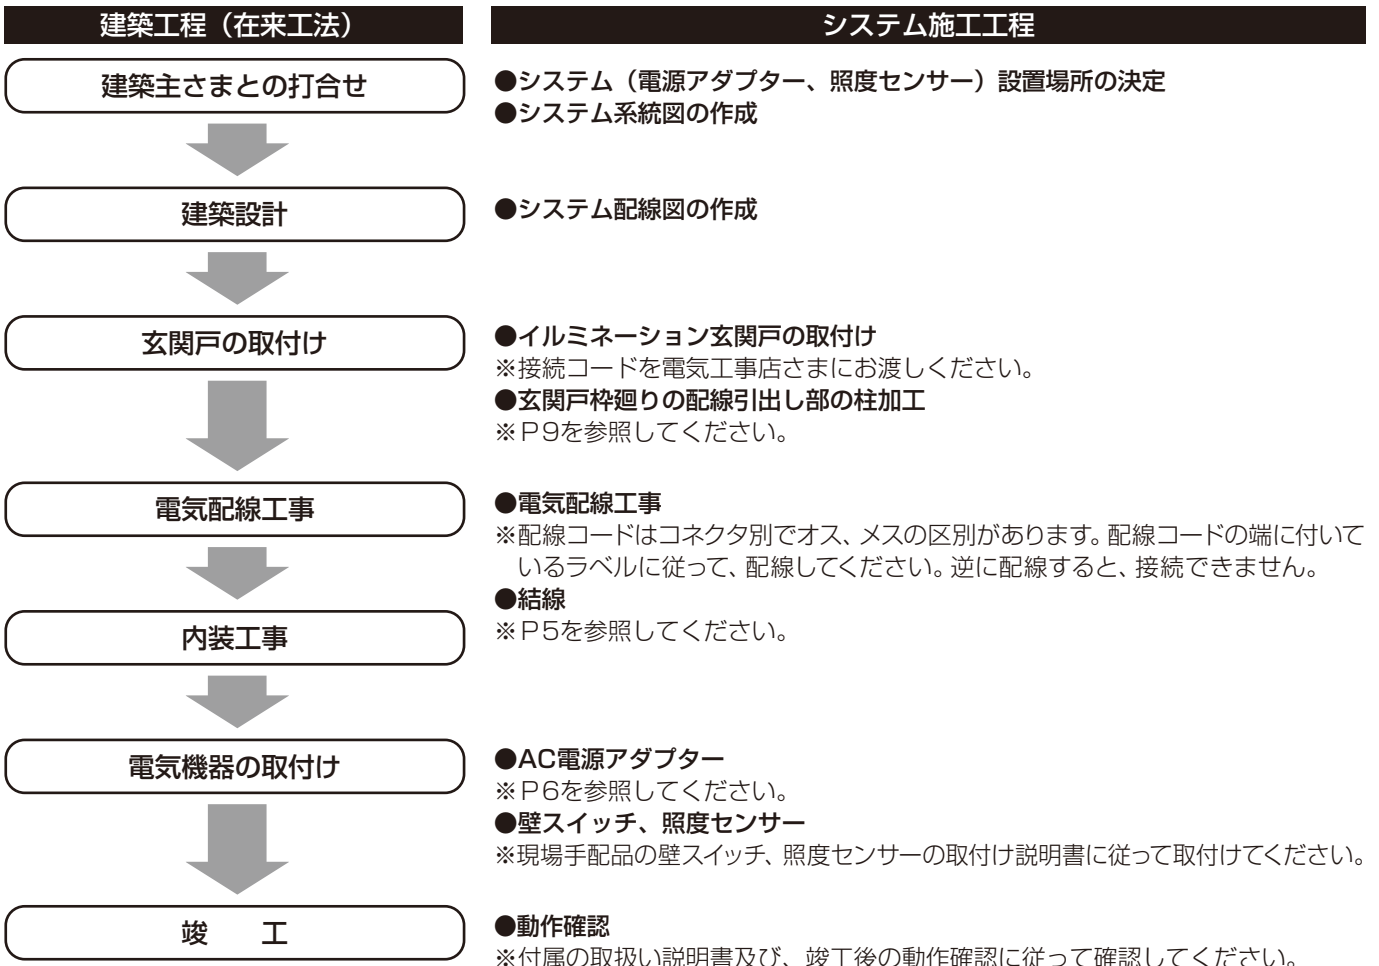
建築工程（在来工法）

建築主さまとの打合せ

建築設計

玄関戸の取付け

電気配線工事

内装工事

電気機器の取付け

竣　工

システム施工工程

●システム（電源アダプター、照度センサー）設置場所の決定
●システム系統図の作成

●システム配線図の作成

●イルミネーション玄関戸の取付け
※接続コードを電気工事店さまにお渡しください。
●玄関戸枠廻りの配線引出し部の柱加工
※P9を参照してください。

●電気配線工事
※配線コードはコネクタ別でオス、メスの区別があります。配線コードの端に付いているラベルに従って、配線してください。逆に配線すると、接続できません。
●結線
※P5を参照してください。

●AC電源アダプター
※P6を参照してください。
●壁スイッチ、照度センサー
※現場手配品の壁スイッチ、照度センサーの取付け説明書に従って取付けてください。

●動作確認
※付属の取扱い説明書及び、竣工後の動作確認に従って確認してください。